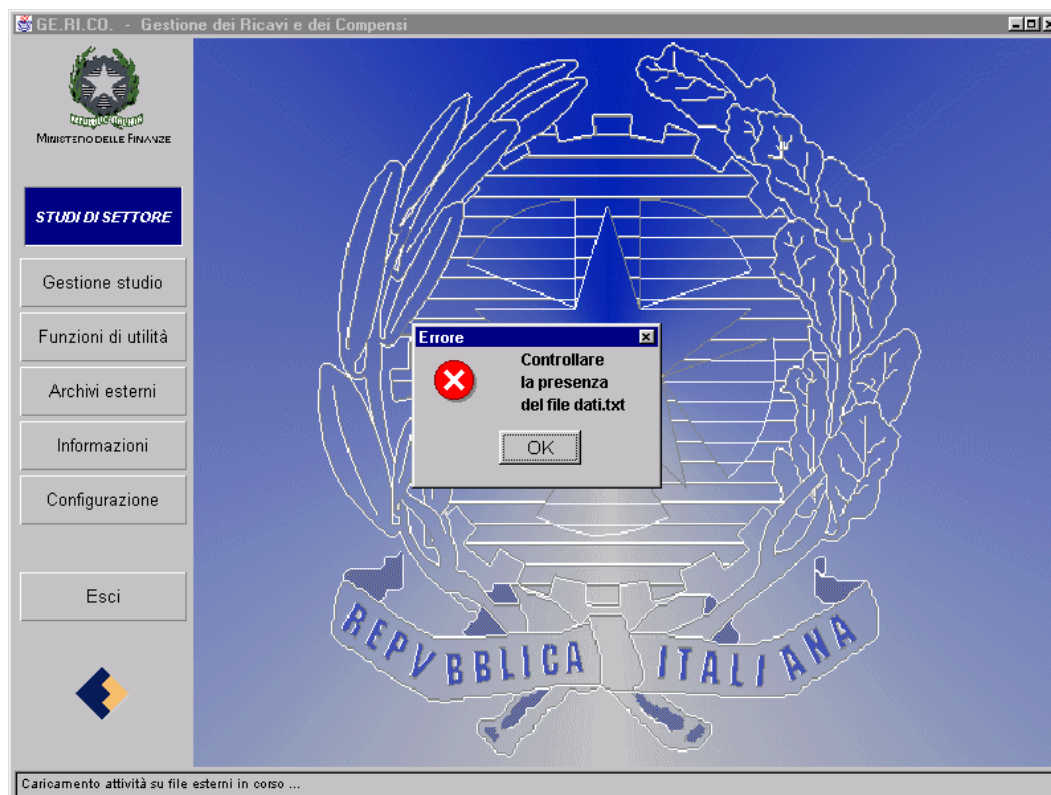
GE.RI.CO. - Gestione dei Ricavi e dei Compensi

REPUBBLICA ITALIANA
MINISTERO DELLE FINANZE

STUDI DI SETTORE

Gestione studio

Funzioni di utilità

Archivi esterni

Informazioni

Configurazione

Esci

Errore

Controllare la presenza del file dati.txt

OK

REPVBBLICA ITALIANA

Caricamento attività su file esterni in corso ...